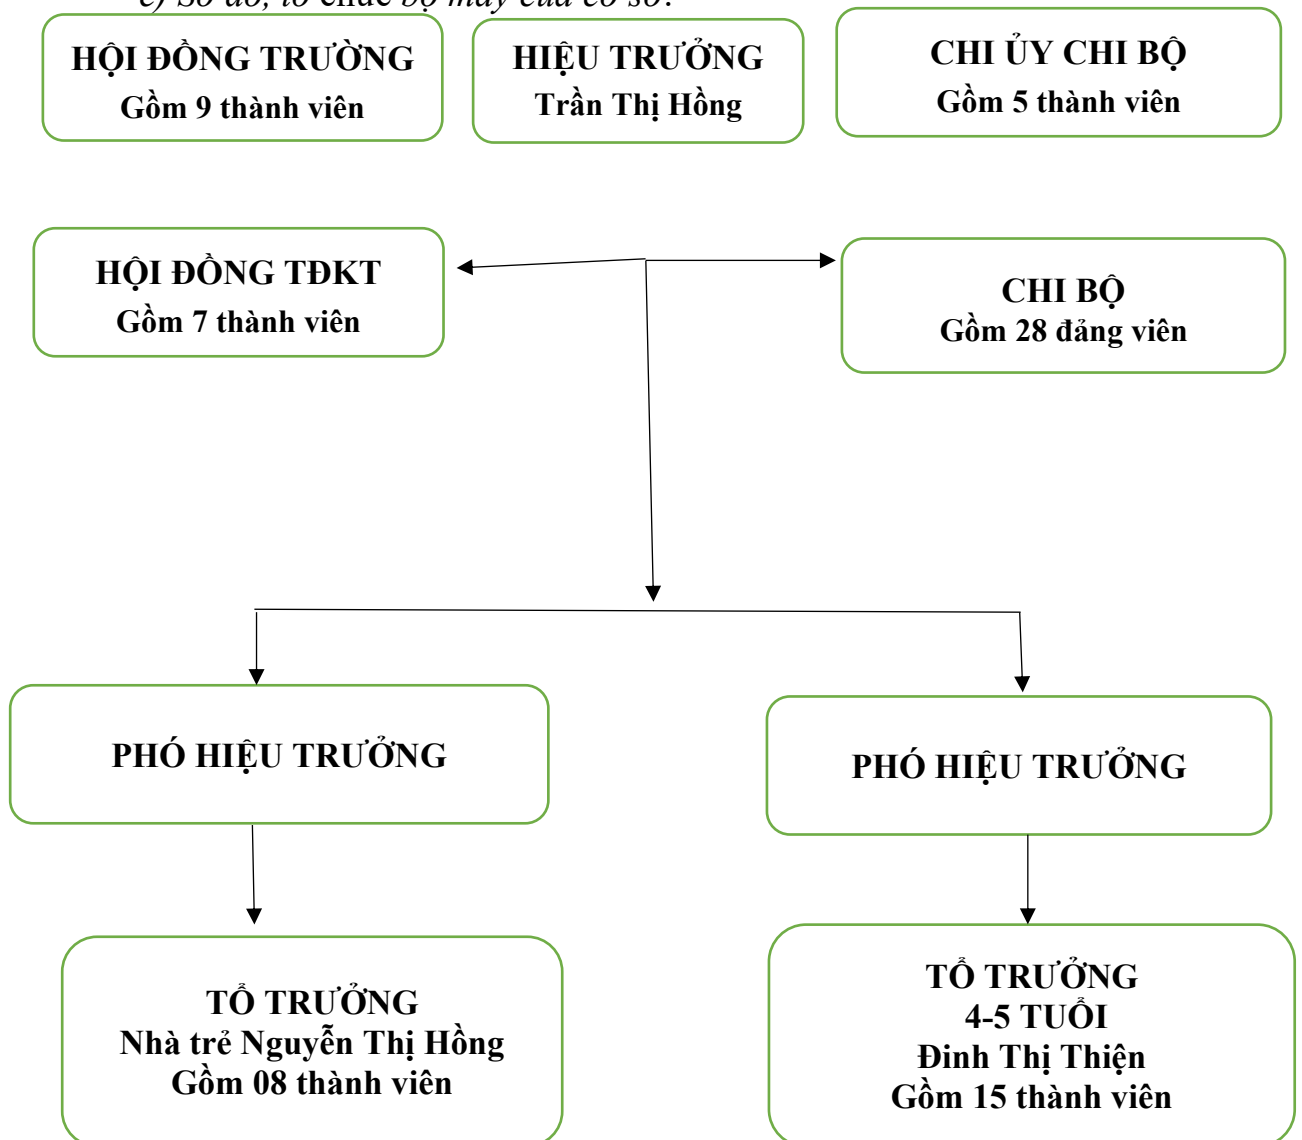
c) Sơ đồ, tổ chức bộ máy của cơ sở:

HỘI ĐỒNG TRƯỜNG
Gồm 9 thành viên

HIỆU TRƯỞNG
Trần Thị Hồng

CHI ỦY CHI BỘ
Gồm 5 thành viên

HỘI ĐỒNG TĐKT
Gồm 7 thành viên

CHI BỘ
Gồm 28 đảng viên

PHÓ HIỆU TRƯỞNG

PHÓ HIỆU TRƯỞNG

TỔ TRƯỞNG
Nhà trẻ Nguyễn Thị Hồng
Gồm 08 thành viên

TỔ TRƯỞNG
4-5 TUỔI
Đinh Thị Thiện
Gồm 15 thành viên